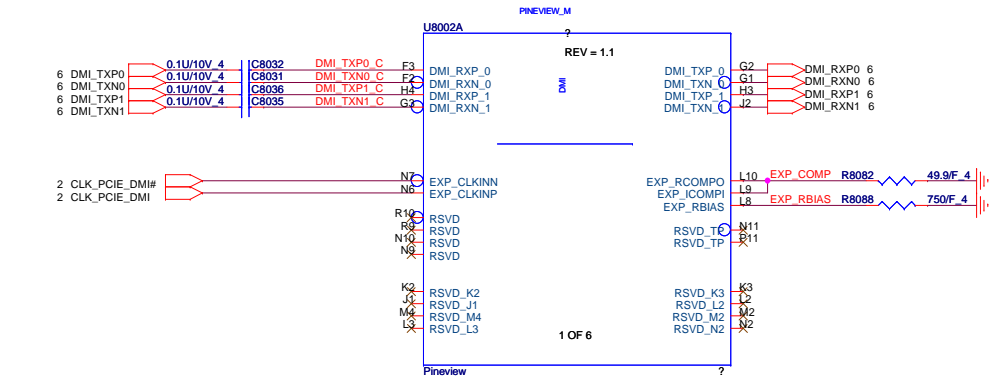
PINEVIEW_M

U8002A

?

REV = 1.1

DMI

6 DMI_TXP0
6 DMI_TXN0
6 DMI_TXP1
6 DMI_TXN1

0.1U/10V_4
0.1U/10V_4
0.1U/10V_4
0.1U/10V_4

C8032
C8031
C8036
C8035

DMI_TXP0_C
DMI_TXN0_C
DMI_TXP1_C
DMI_TXN1_C

F3
F2
H4
G3

DMI_RXP_0
DMI_RXN_0
DMI_RXP_1
DMI_RXN_1

DMI_TXP_0
DMI_TXN_0
DMI_TXP_1
DMI_TXN_1

G2
G1
H3
J2

DMI_RXP0 6
DMI_RXN0 6
DMI_RXP1 6
DMI_RXN1 6

2 CLK_PCIE_DMI#
2 CLK_PCIE_DMI

N7
N6

EXP_CLKINN
EXP_CLKINP

EXP_RCOMPO
EXP_ICOMPI
EXP_RBIAS

L10
L9
L8

EXP_COMP
EXP_RBIAS

R8082
R8088

49.9/F_4
750/F_4

R10
R9
N10
N9

RSVD
RSVD
RSVD
RSVD

RSVD_TP
RSVD_TP

N11
P11

K2
J1
M4
L3

RSVD_K2
RSVD_J1
RSVD_M4
RSVD_L3

RSVD_K3
RSVD_L2
RSVD_M2
RSVD_N2

K3
L2
M2
N2

1 OF 6

Pineview

?